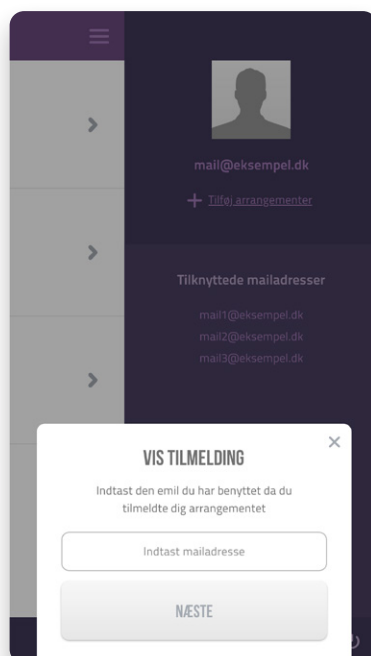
mail@eksempel.dk

+ Tilføj arrangementer

Tilknyttede mailadresser

mail1@eksempel.dk
mail2@eksempel.dk
mail3@eksempel.dk

×

VIS TILMELDING

Indtast den emil du har benyttet da du tilmeldte dig arrangementet

Indtast mailadresse

NÆSTE